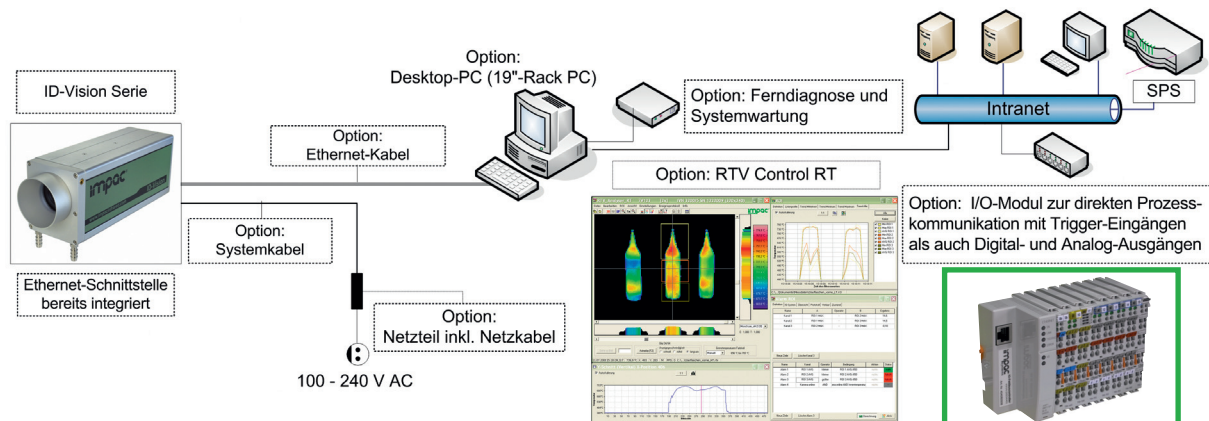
ID-Vision Serie

impac

Ethernet-Schnittstelle bereits integriert

Option: Ethernet-Kabel

Option: Systemkabel

Option: Netzteil inkl. Netzkabel

100 - 240 V AC

Option: Desktop-PC (19"-Rack PC)

Option: Ferndiagnose und Systemwartung

Intranet

SPS

Option: RTV Control RT

impac

Option: I/O-Modul zur direkten Prozesskommunikation mit Trigger-Eingängen als auch Digital- und Analog-Ausgängen

impac